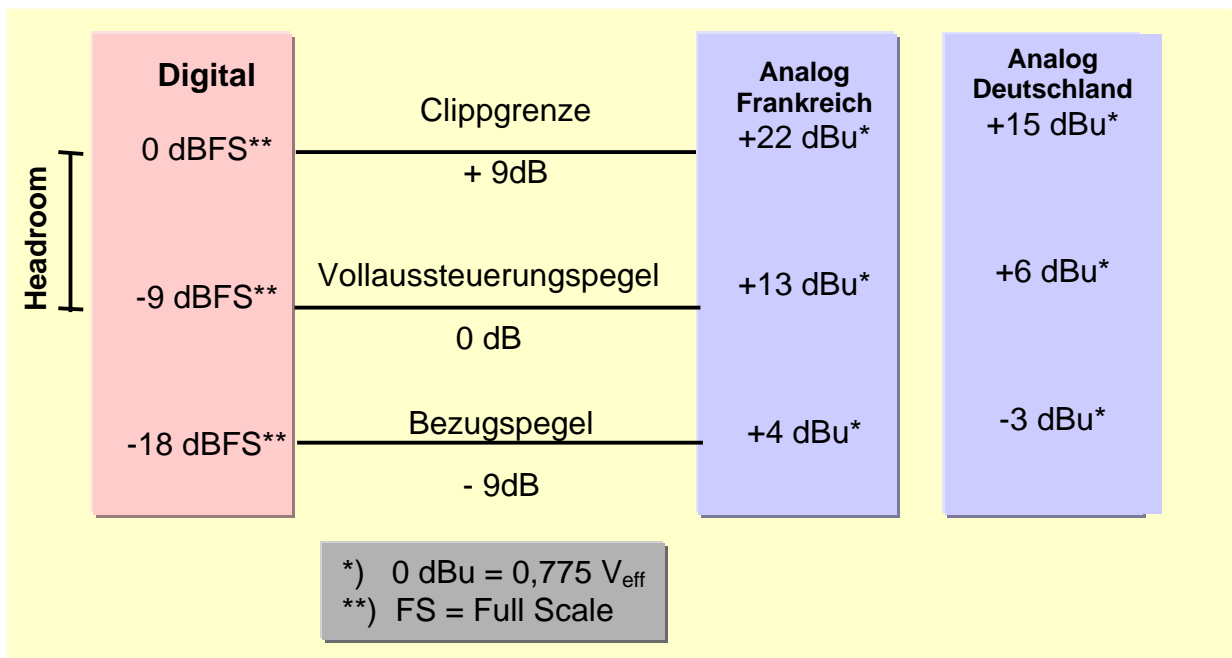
Digital

Headroom

0 dBFS**

-9 dBFS**

-18 dBFS**

Clippgrenze

+ 9dB

Vollaussteuerungspegel

0 dB

Bezugspegel

- 9dB

Analog Frankreich

+22 dBu*

+13 dBu*

+4 dBu*

Analog Deutschland

+15 dBu*

+6 dBu*

-3 dBu*

*) 0 dBu = 0,775 $V_{eff}$
**) FS = Full Scale